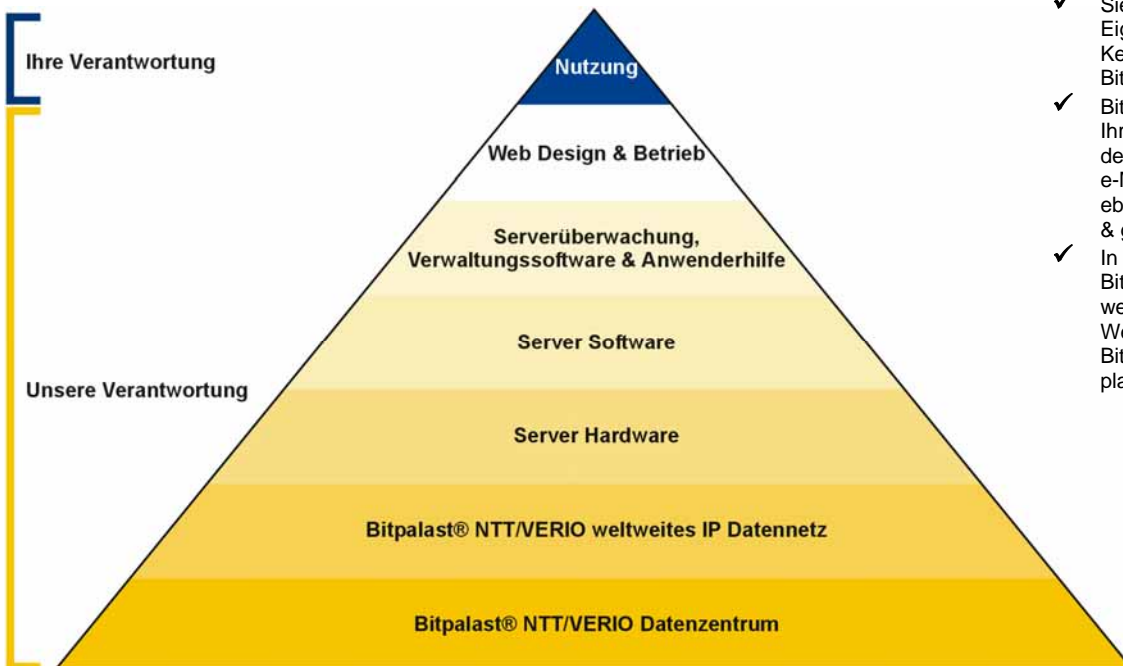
Ihre Verantwortung

Unsere Verantwortung

Nutzung

Web Design & Betrieb

Serverüberwachung, Verwaltungssoftware & Anwenderhilfe

Server Software

Server Hardware

Bitpalast® NTT/VERIO weltweites IP Datennetz

Bitpalast® NTT/VERIO Datenzentrum

✓ Sie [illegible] Eig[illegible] Ke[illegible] Bit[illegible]

✓ Bit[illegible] Ihr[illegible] de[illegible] e-M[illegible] eb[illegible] & g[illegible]

✓ In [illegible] Bit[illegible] we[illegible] We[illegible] Bit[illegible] pla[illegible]